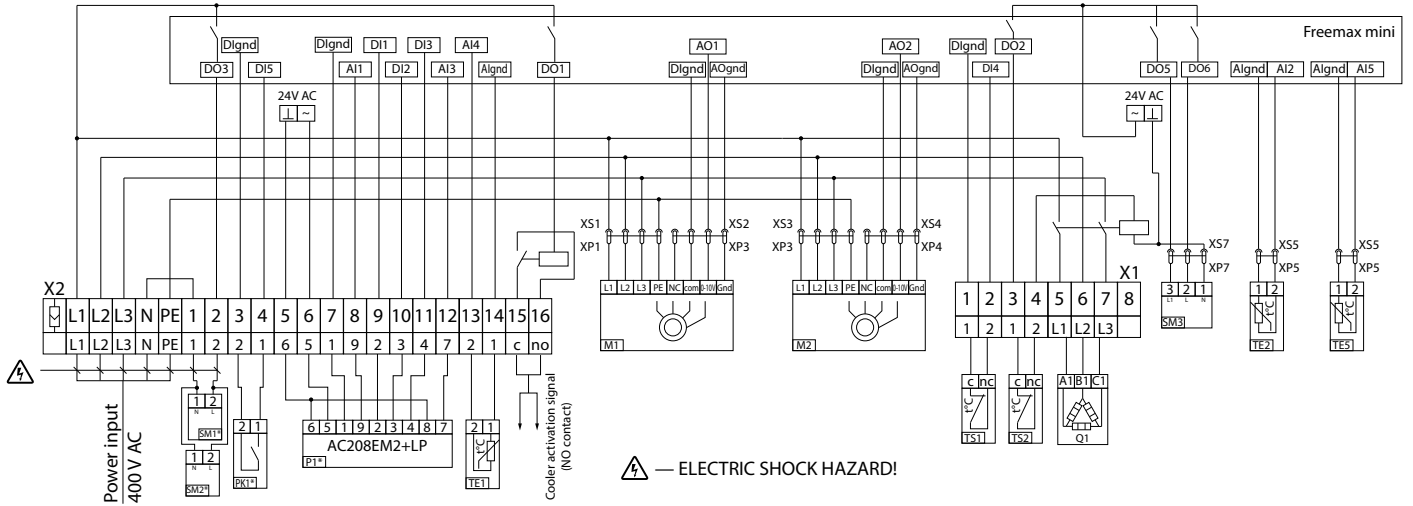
Freemax mini

DIgnd DO3 DI5 DIgnd AI1 DI1 DI2 DI3 AI3 AI4 AIgnd DO1 AO1 DIgnd AOgnd AO2 DIgnd AOgnd DIgnd DI4 DO2 DO5 DO6 AIgnd AI2 AIgnd AI5

24V AC
24V AC

XS1 XP1 XS2 XP3 XS3 XP3 XS4 XP4 XS7 XP7 XS5 XP5 XS5 XP5

X2
L1 L2 L3 N PE 1 2 3 4 5 6 7 8 9 10 11 12 13 14 15 16
L1 L2 L3 N PE 1 2 2 1 6 5 1 9 2 3 4 7 2 1 c no

L1 L2 L3 PE NC com 0-10V Gnd
M1
L1 L2 L3 PE NC com 0-10V Gnd
M2

X1
1 2 3 4 5 6 7 8
1 2 1 2 L1 L2 L3

3 2 1
L1 L N
SM3

1 2
TE2
1 2
TE5

1 2
N L
SM1*
1 2
N L
SM2*

2 1
PK1*

6 5 1 9 2 3 4 8 7
AC208EM2+LP
P1*

2 1
TE1

Cooler activation signal (NO contact)

c nc
TS1
c nc
TS2
A1 B1 C1
Q1

Power input 400 V AC

— ELECTRIC SHOCK HAZARD!